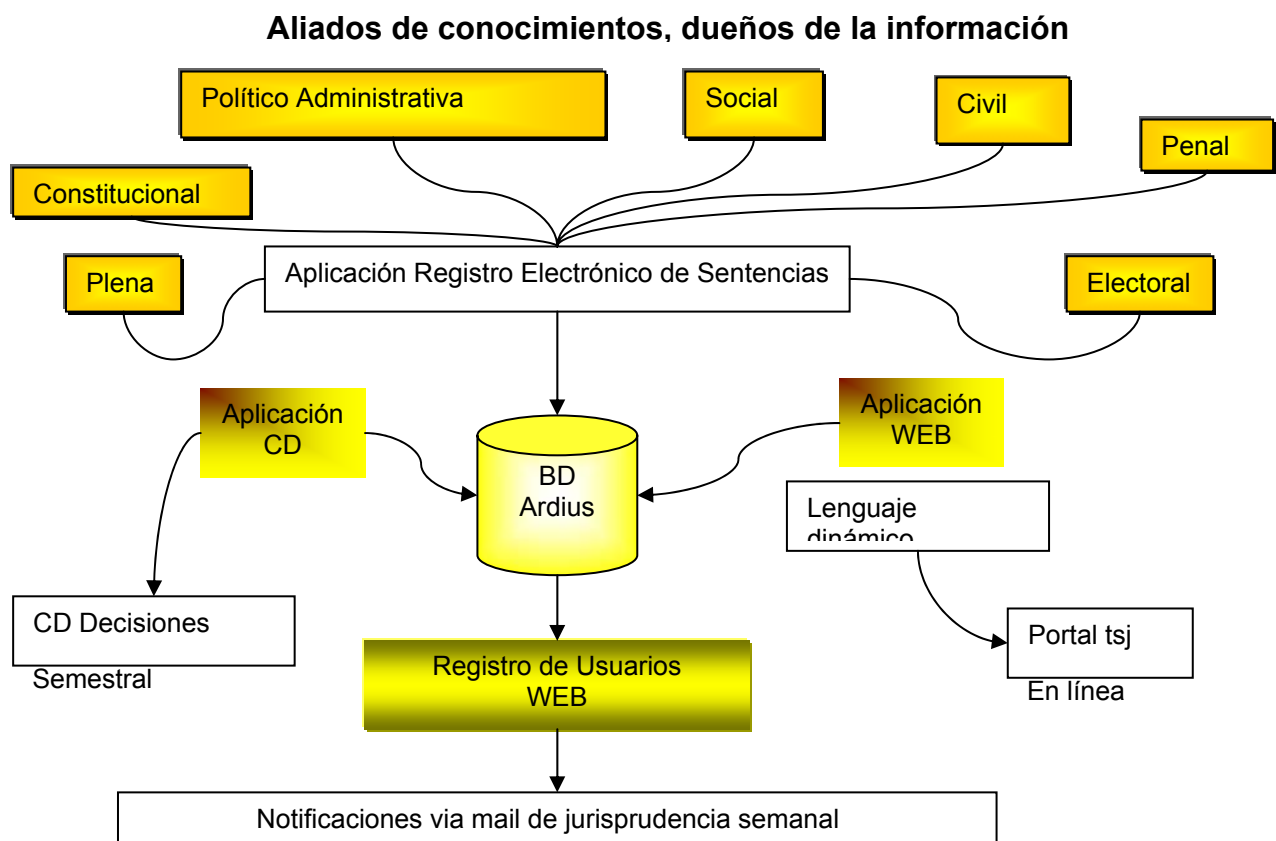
Aliados de conocimientos, dueños de la información

Político Administrativa

Social

Civil

Penal

Constitucional

Plena

Aplicación Registro Electrónico de Sentencias

Electoral

Aplicación CD

BD Ardius

Aplicación WEB

Lenguaje dinámico

CD Decisiones

Semestral

Registro de Usuarios WEB

Portal tsj

En línea

Notificaciones via mail de jurisprudencia semanal